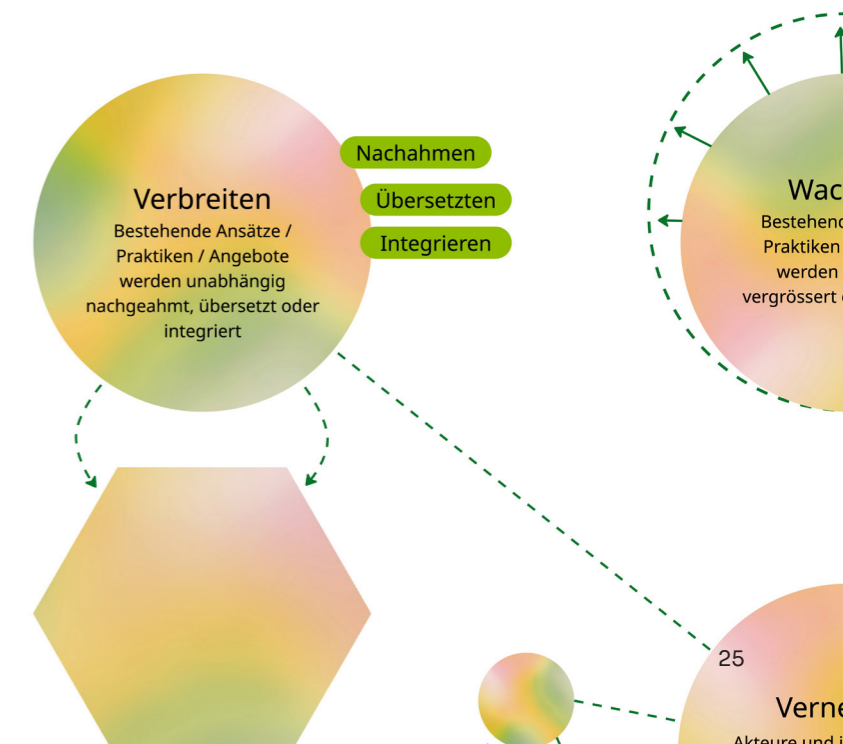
Verbreiten

Bestehende Ansätze / Praktiken / Angebote werden unabhängig nachgeahmt, übersetzt oder integriert

Nachahmen

Übersetzten

Integrieren

Wac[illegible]

Bestehend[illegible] Praktiken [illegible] werden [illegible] vergrössert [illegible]

25

Verne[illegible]

Akteure und i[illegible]